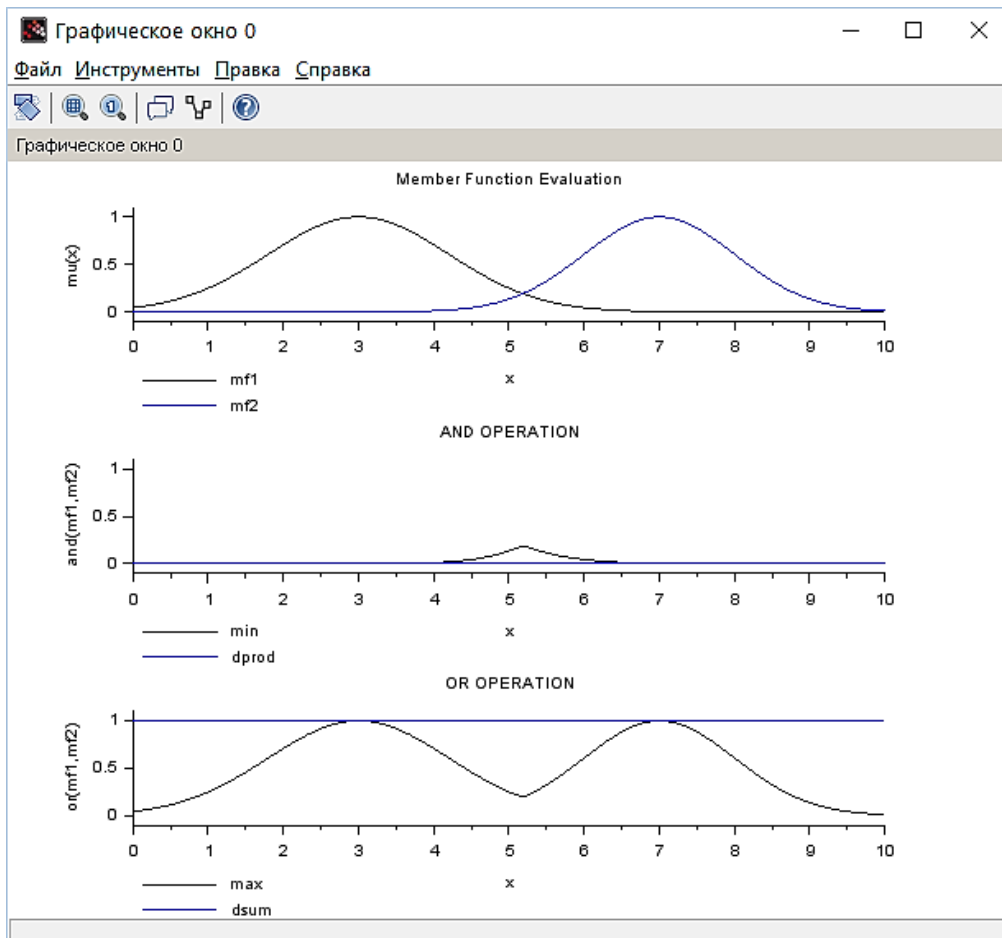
Графическое окно 0

Файл Инструменты Правка Справка

Графическое окно 0

Member Function Evaluation

mu(x)

1
0.5
0

0 1 2 3 4 5 6 7 8 9 10

x

mf1
mf2

AND OPERATION

and(mf1,mf2)

1
0.5
0

0 1 2 3 4 5 6 7 8 9 10

x

min
dprod

OR OPERATION

or(mf1,mf2)

1
0.5
0

0 1 2 3 4 5 6 7 8 9 10

x

max
dsum